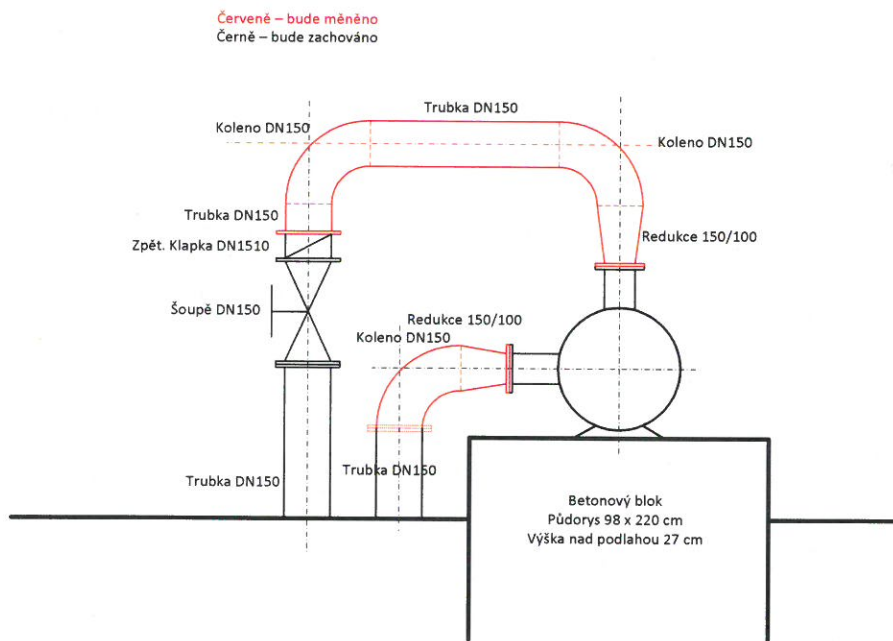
Červené – bude měněno
Černě – bude zachováno

Trubka DN150

Koleno DN150

Koleno DN150

Trubka DN150

Zpět. Klapka DN1510

Redukce 150/100

Šoupě DN150

Redukce 150/100

Koleno DN150

Trubka DN150

Trubka DN150

Betonový blok
Půdorys 98 x 220 cm
Výška nad podlahou 27 cm